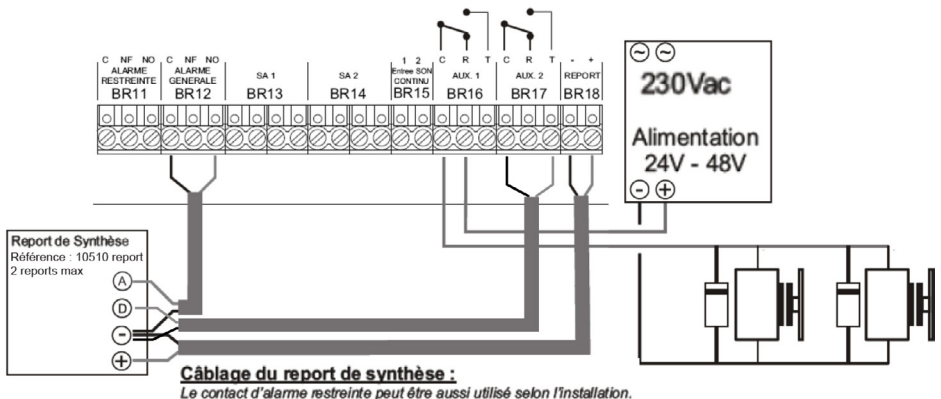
C NF NO
ALARME RESTREINTE
BR11

C NF NO
ALARME GENERALE
BR12

SA 1
BR13

SA 2
BR14

1 2
Entree SON CONTINU
BR15

C R T
AUX. 1
BR16

C R T
AUX. 2
BR17

- +
REPORT
BR18

230Vac

Alimentation
24V - 48V

Report de Synthèse
Référence : 10510 report
2 reports max

A
D

Câblage du report de synthèse :
Le contact d'alarme restreinte peut être aussi utilisé selon l'installation.